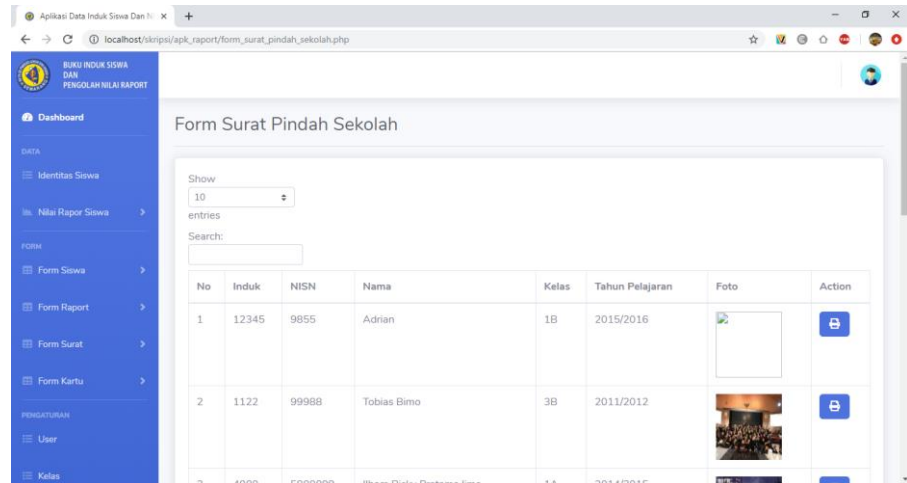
Aplikasi Data Induk Siswa Dan N ×

localhost/skripsi/apk_raport/form_surat_pindah_sekolah.php

BUKU INDUK SISWA DAN PENGOLAH NILAI RAPORT

Dashboard

DATA

Identitas Siswa

Nilai Rapor Siswa

FORM

Form Siswa

Form Raport

Form Surat

Form Kartu

PENGATURAN

User

Kelas

Form Surat Pindah Sekolah

Show 10 entries

Search:

| No | Induk | NISN | Nama | Kelas | Tahun Pelajaran | Foto | Action |
|---|---|---|---|---|---|---|---|
| 1 | 12345 | 9855 | Adrian | 1B | 2015/2016 | | |
| 2 | 1122 | 99988 | Tobias Bimo | 3B | 2011/2012 | | |
| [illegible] | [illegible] | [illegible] | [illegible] | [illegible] | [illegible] | | |